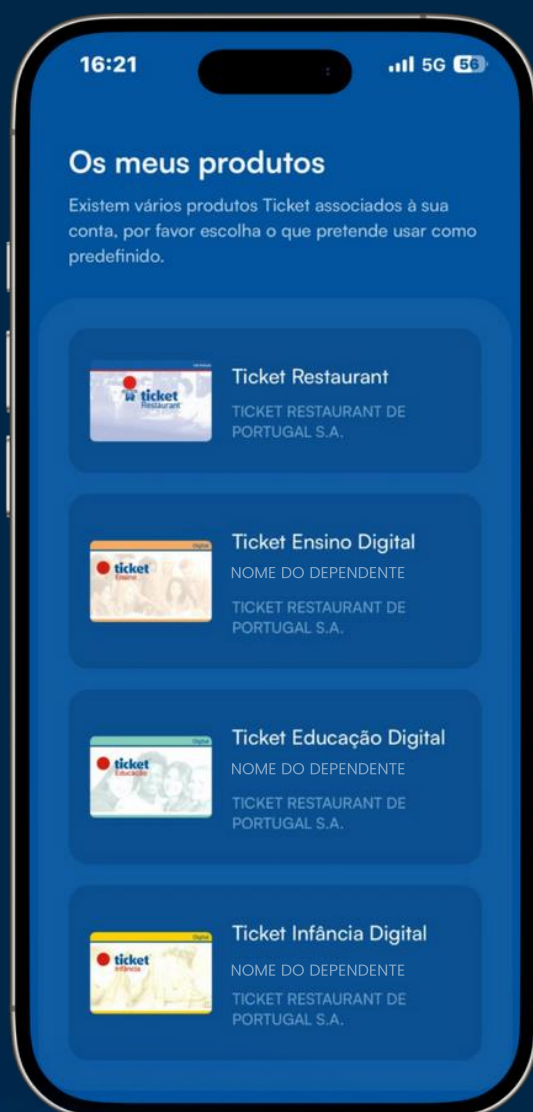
16:21
5G 56

Os meus produtos
Existem vários produtos Ticket associados à sua conta, por favor escolha o que pretende usar como predefinido.

ticket Restaurant
Ticket Restaurant
TICKET RESTAURANT DE PORTUGAL S.A.

Digital
ticket Ensino
Ticket Ensino Digital
NOME DO DEPENDENTE
TICKET RESTAURANT DE PORTUGAL S.A.

Digital
ticket Educação
Ticket Educação Digital
NOME DO DEPENDENTE
TICKET RESTAURANT DE PORTUGAL S.A.

Digital
ticket Infância
Ticket Infância Digital
NOME DO DEPENDENTE
TICKET RESTAURANT DE PORTUGAL S.A.